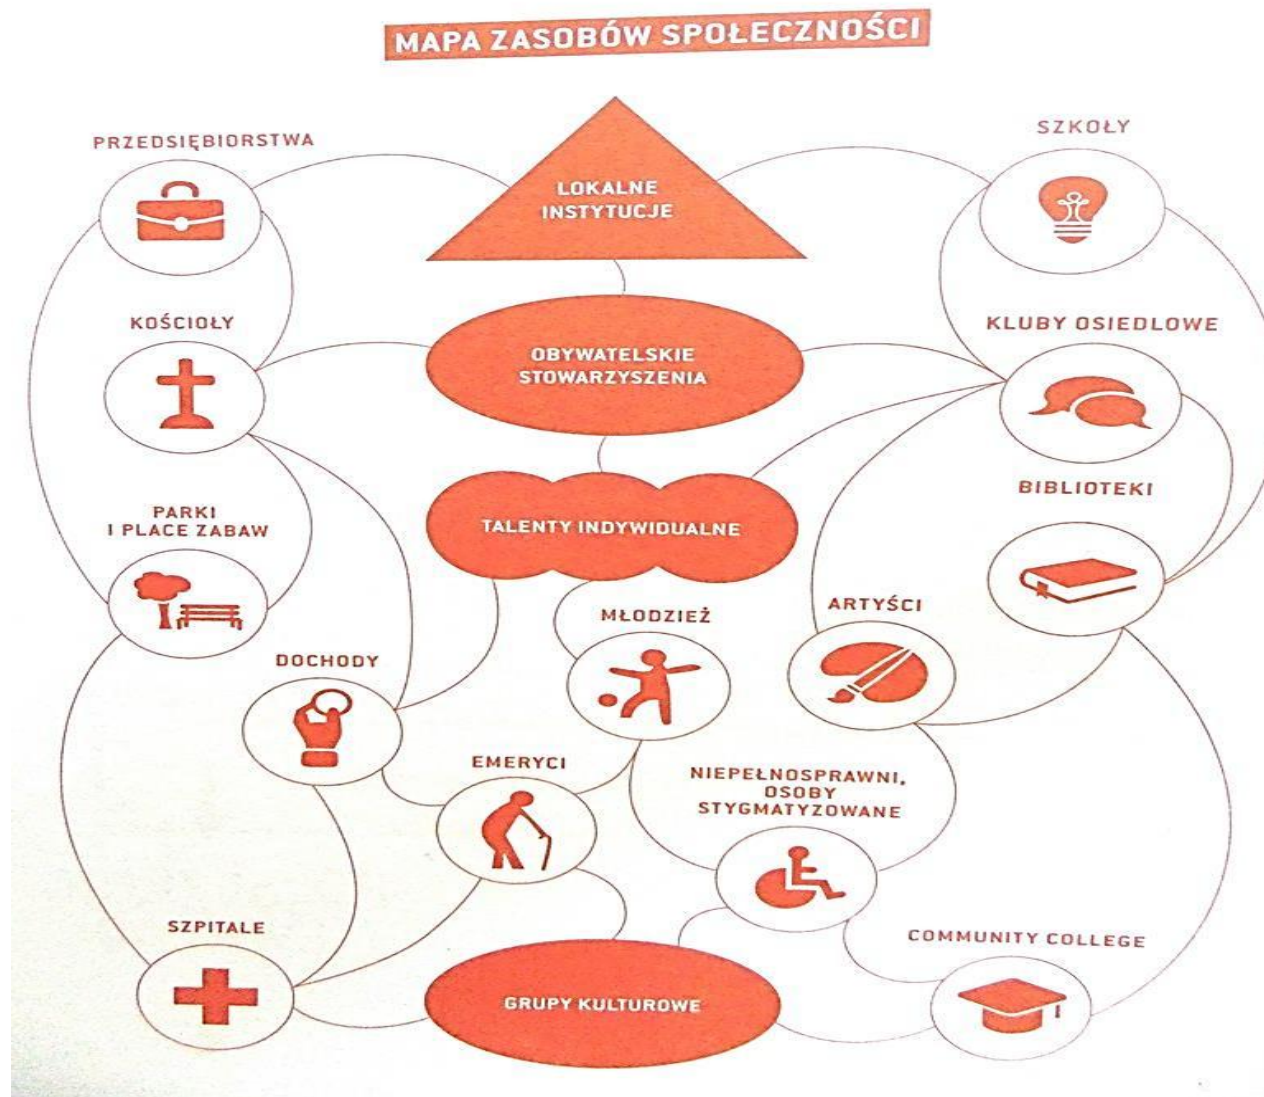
MAPA ZASOBÓW SPOŁECZNOŚCI

PRZEDSIĘBIORSTWA

LOKALNE INSTYTUCJE

SZKOŁY

KOŚCIOŁY

OBYWATELSKIE STOWARZYSZENIA

KLUBY OSIEDLOWE

PARKI I PLACE ZABAW

TALENTY INDYWIDUALNE

BIBLIOTEKI

DOCHODY

MŁODZIEŻ

ARTYŚCI

EMERYCI

NIEPEŁNOSPRAWNI, OSOBY STYGMATYZOWANE

SZPITALE

COMMUNITY COLLEGE

GRUPY KULTUROWE